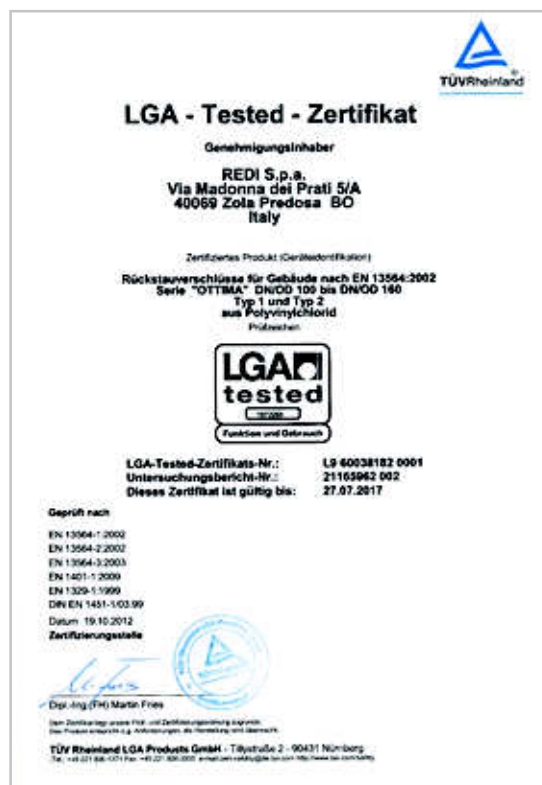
TÜVRheinland®

LGA - Tested - Zertifikat

Genehmigungsinhaber

REDI S.p.a.
Via Madonna dei Prati 5/A
40069 Zola Predosa BO
Italy

Zertifiziertes Produkt (Geräteidentifikation)

Rückstauverschlüsse für Gebäude nach EN 13564:2002
Serie "OTTIMA" DN/OD 100 bis DN/OD 160
Typ 1 und Typ 2
aus Polyvinylchlorid

Prüfzeichen

LGA
tested
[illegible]
Funktion und Gebrauch

| | |
|---|---|
| LGA-Tested-Zertifikats-Nr.: | L9 60038182 0001 |
| Untersuchungsbericht-Nr.: | 21165962 002 |
| Dieses Zertifikat ist gültig bis: | 27.07.2017 |

Geprüft nach

EN 13564-1:2002
EN 13564-2:2002
EN 13564-3:2003
EN 1401-1:2009
EN 1329-1:1999
DIN EN 1451-1/03.99

Datum 19.10.2012

Zertifizierungsstelle

Dipl.-Ing.(FH) Martin Fries

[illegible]
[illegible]

TÜV Rheinland LGA Products GmbH - Tillystraße 2 - 90431 Nürnberg
Tel.: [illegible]